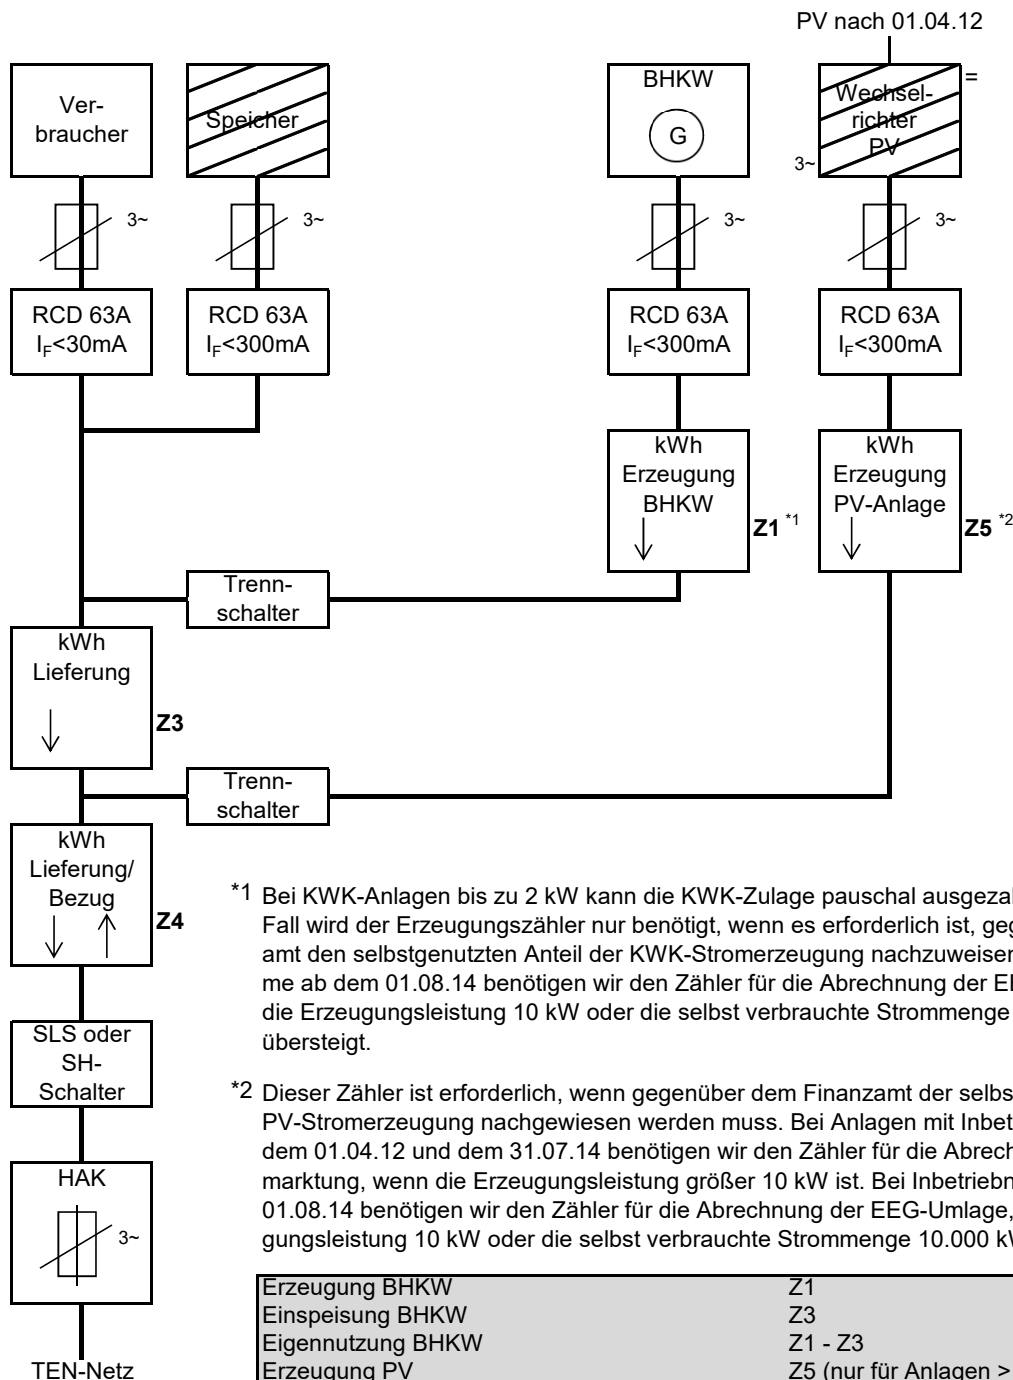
PV nach 01.04.12

Verbraucher

Speicher

BHKW

G

Wechselrichter PV

=

3~

3~

3~

3~

3~

RCD 63A $I_F$<30mA

RCD 63A $I_F$<300mA

RCD 63A $I_F$<300mA

RCD 63A $I_F$<300mA

kWh Erzeugung BHKW

Z1 *1

kWh Erzeugung PV-Anlage

Z5 *2

Trennschalter

kWh Lieferung

Z3

Trennschalter

kWh Lieferung/ Bezug

Z4

SLS oder SH-Schalter

HAK

3~

TEN-Netz

*1 Bei KWK-Anlagen bis zu 2 kW kann die KWK-Zulage pauschal ausgezahl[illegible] Fall wird der Erzeugungszähler nur benötigt, wenn es erforderlich ist, geg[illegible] amt den selbstgenutzten Anteil der KWK-Stromerzeugung nachzuweisen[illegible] me ab dem 01.08.14 benötigen wir den Zähler für die Abrechnung der E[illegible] die Erzeugungsleistung 10 kW oder die selbst verbrauchte Strommenge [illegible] übersteigt.

*2 Dieser Zähler ist erforderlich, wenn gegenüber dem Finanzamt der selbs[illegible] PV-Stromerzeugung nachgewiesen werden muss. Bei Anlagen mit Inbet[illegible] dem 01.04.12 und dem 31.07.14 benötigen wir den Zähler für die Abrech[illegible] marktung, wenn die Erzeugungsleistung größer 10 kW ist. Bei Inbetriebn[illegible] 01.08.14 benötigen wir den Zähler für die Abrechnung der EEG-Umlage, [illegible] gungsleistung 10 kW oder die selbst verbrauchte Strommenge 10.000 k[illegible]

| | |
|---|---|
| Erzeugung BHKW | Z1 |
| Einspeisung BHKW | Z3 |
| Eigennutzung BHKW | Z1 - Z3 |
| Erzeugung PV | Z5 (nur für Anlagen > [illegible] |